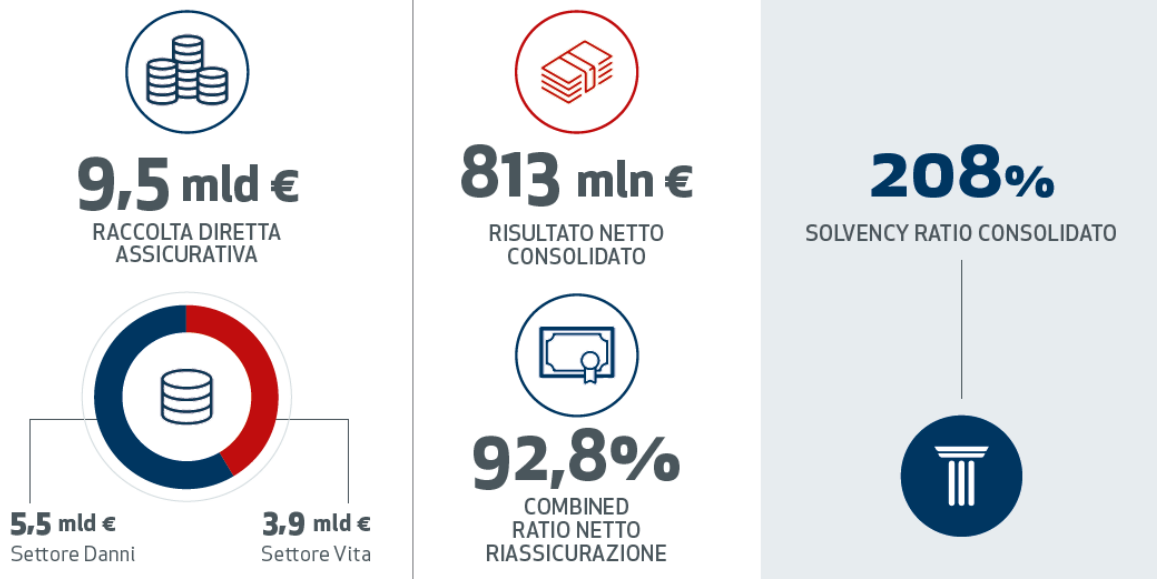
9,5 mld €
RACCOLTA DIRETTA ASSICURATIVA

5,5 mld €
Settore Danni

3,9 mld €
Settore Vita

813 mln €
RISULTATO NETTO CONSOLIDATO

92,8%
COMBINED RATIO NETTO RIASSICURAZIONE

208%
SOLVENCY RATIO CONSOLIDATO